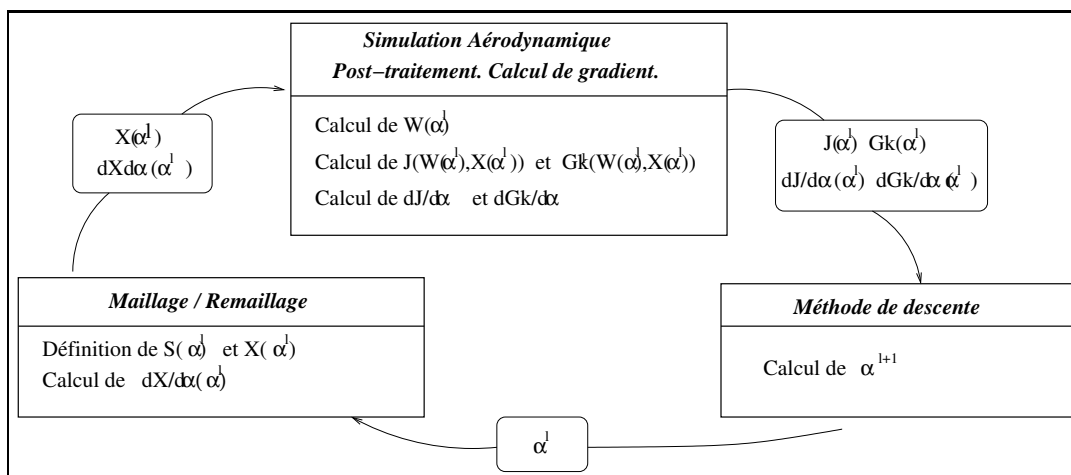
Simulation Aérodynamique
Post−traitement. Calcul de gradient.

Calcul de $W(\alpha^l)$
Calcul de $J(W(\alpha^l),X(\alpha^l))$ et $Gk(W(\alpha^l),X(\alpha^l))$
Calcul de $dJ/d\alpha$ et $dGk/d\alpha$

$X(\alpha^l)$
$dXd\alpha(\alpha^l)$

$J(\alpha^l)$ $Gk(\alpha^l)$
$dJ/d\alpha(\alpha^l)$ $dGk/d\alpha(\alpha^l)$

Maillage / Remaillage

Définition de $S(\alpha^l)$ et $X(\alpha^l)$
Calcul de $dX/d\alpha(\alpha^l)$

Méthode de descente

Calcul de $\alpha^{l+1}$

$\alpha^l$